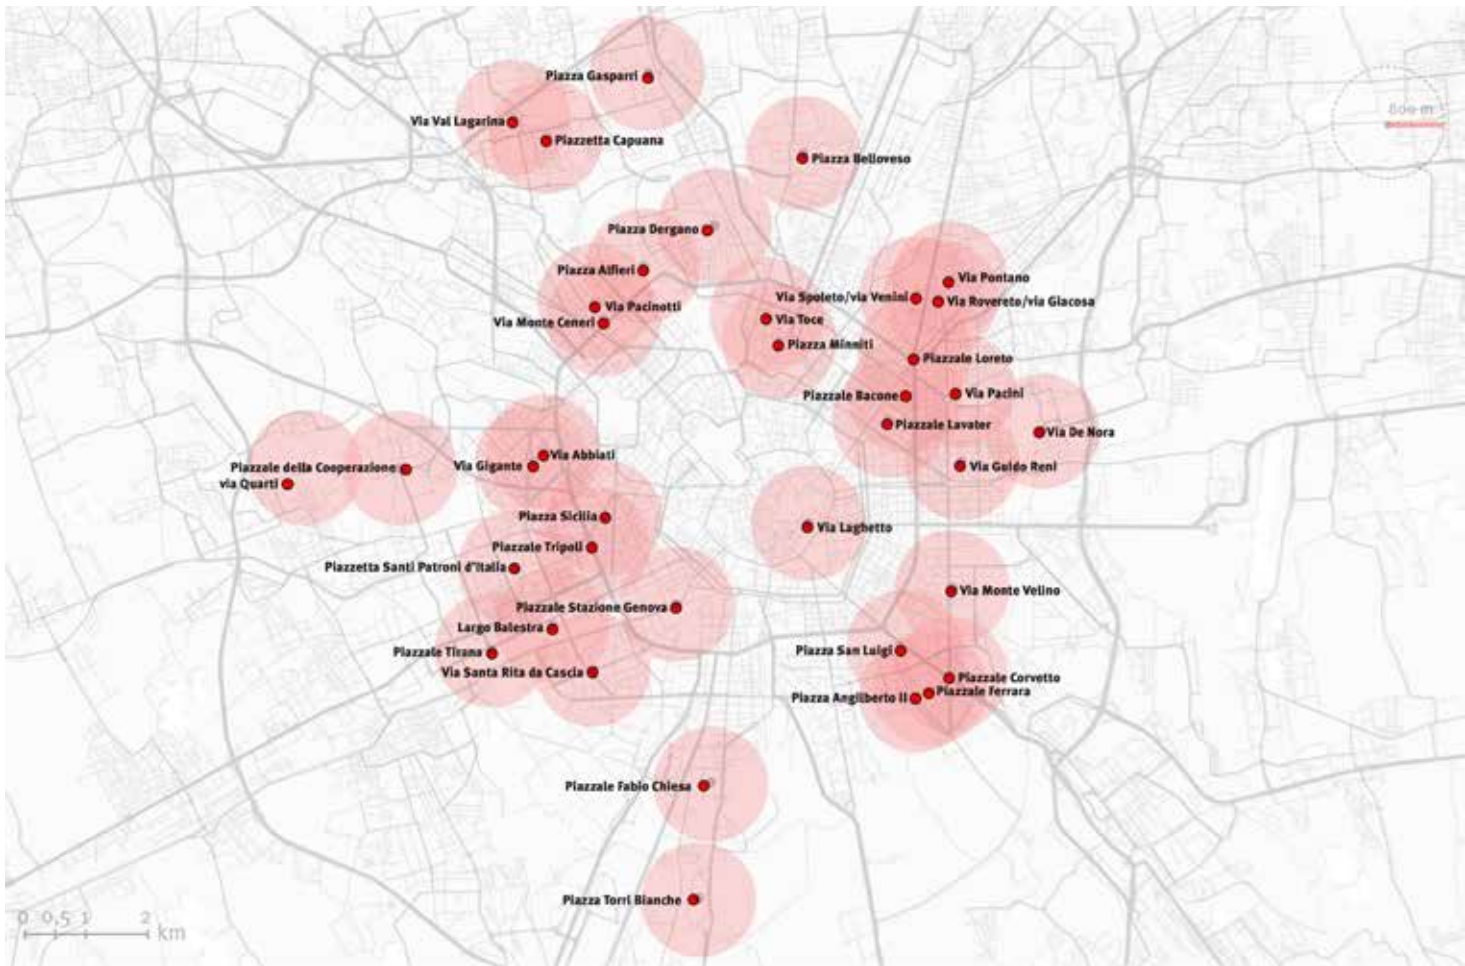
Piazza Gasparri
Via Val Lagarina
Piazzetta Capuana
Piazza Belloveso
800 m
Piazza Dergano
Piazza Alfieri
Via Pacinotti
Via Monte Ceneri
Via Pontano
Via Spoleto/via Venini
Via Rovereto/via Giacosa
Via Toce
Piazza Minniti
Piazzale Loreto
Piazzale Bacone
Via Pacini
Piazzale Lavater
Via De Nora
Via Abbiati
Piazzale della Cooperazione
Via Gigante
via Quarti
Via Guido Reni
Piazza Sicilia
Via Laghetto
Piazzale Tripoli
Piazzetta Santi Patroni d'Italia
Via Monte Velino
Piazzale Stazione Genova
Largo Balestra
Piazza San Luigi
Piazzale Tirana
Via Santa Rita da Cascia
Piazzale Corvetto
Piazzale Ferrara
Piazza Angilberto II
Piazzale Fabio Chiesa
Piazza Torri Bianche
0 0,5 1 2 km